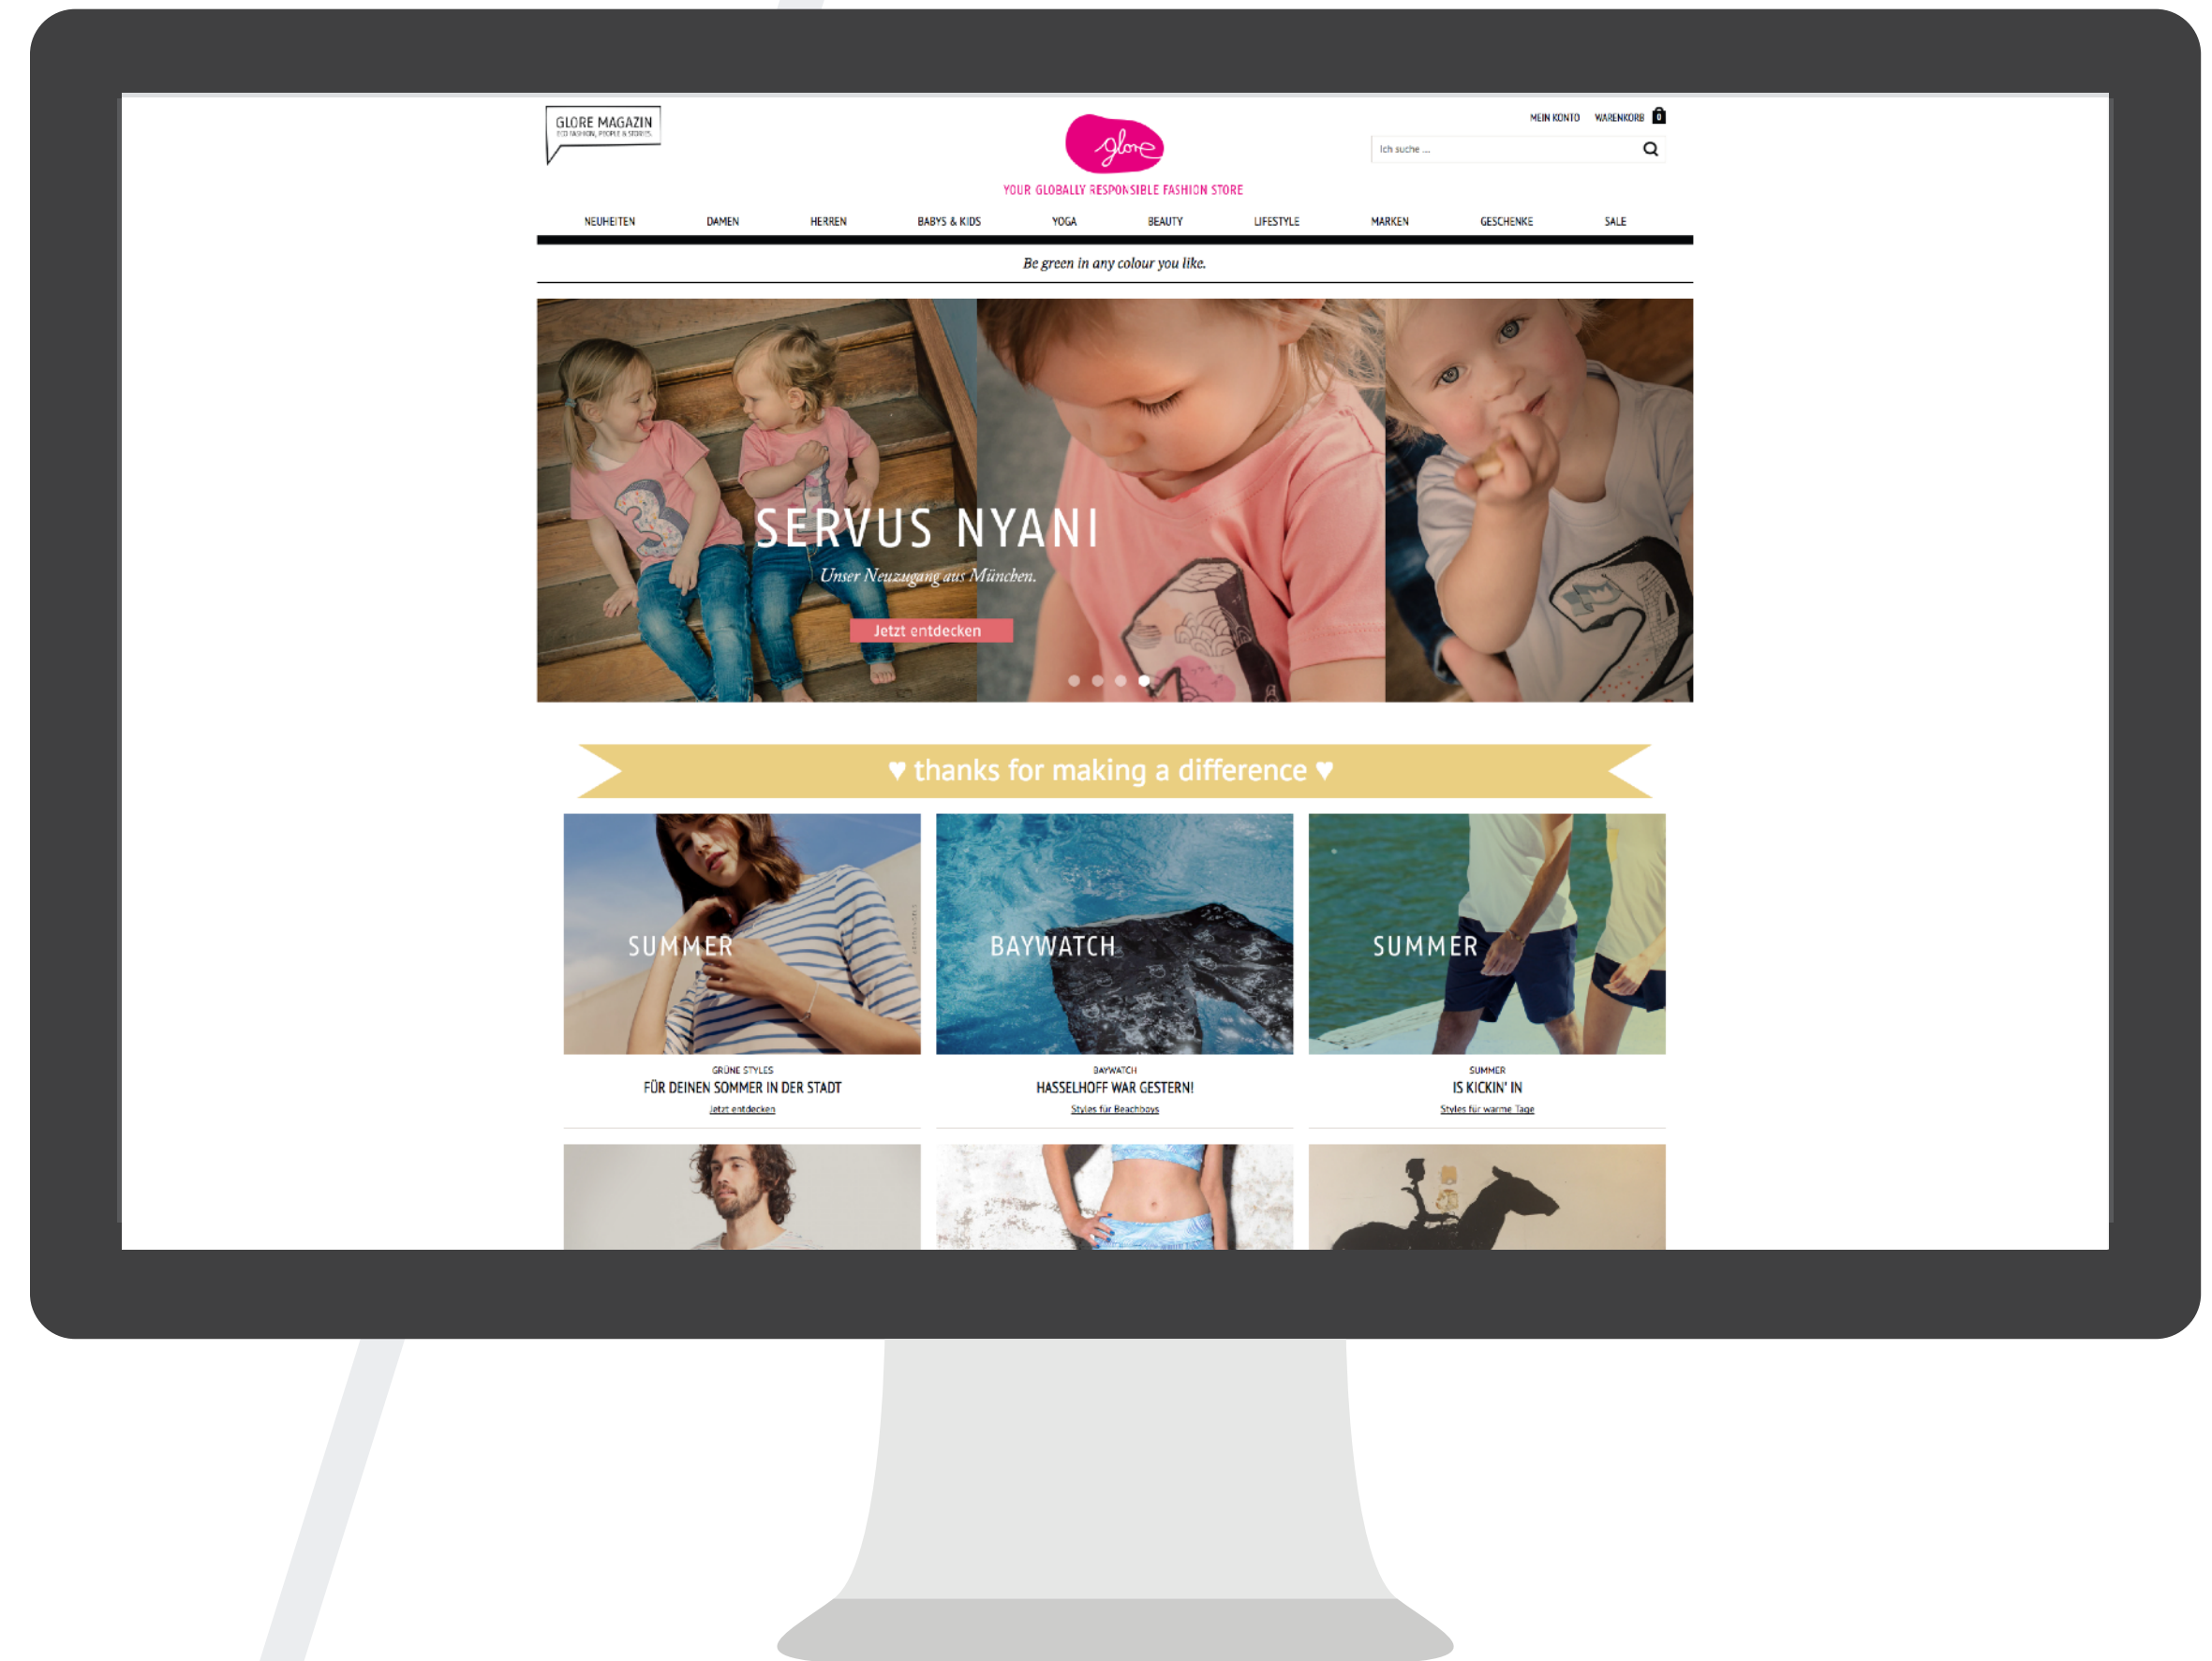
GLORE MAGAZIN
ECO FASHION, PEOPLE & STORIES

glore
YOUR GLOBALLY RESPONSIBLE FASHION STORE

MEIN KONTO WARENKORB 0

Ich suche ...

NEUHEITEN DAMEN HERREN BABYS & KIDS YOGA BEAUTY LIFESTYLE MARKEN GESCHENKE SALE

Be green in any colour you like.

SERVUS NYANI
Unser Neuzugang aus München.
Jetzt entdecken

♥ thanks for making a difference ♥

SUMMER
BAYWATCH
SUMMER

GRÜNE STYLES
FÜR DEINEN SOMMER IN DER STADT
Jetzt entdecken

BAYWATCH
HASSELHOFF WAR GESTERN!
Styles für Beachboys

SUMMER
IS KICKIN' IN
Styles für warme Tage